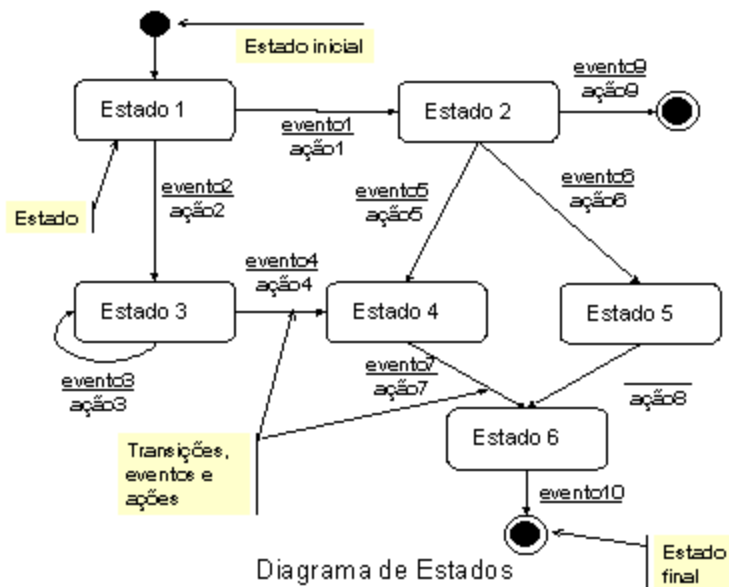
Estado inicial

Estado 1

evento1
ação1

Estado 2

evento9
ação9

Estado

evento2
ação2

evento5
ação5

evento6
ação6

evento4
ação4

Estado 3

Estado 4

Estado 5

evento3
ação3

evento7
ação7

ação8

Transições, eventos e ações

Estado 6

evento10

Estado final

Diagrama de Estados